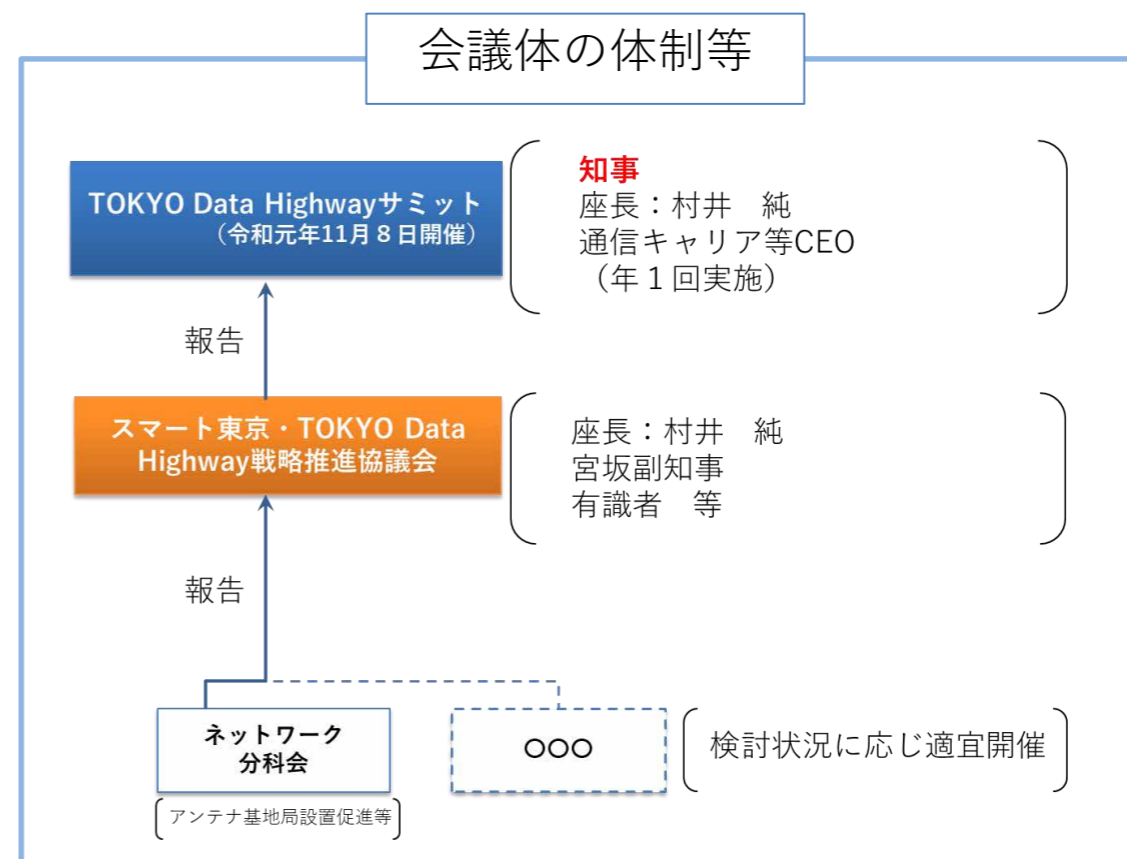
会議体の体制等

TOKYO Data Highwayサミット
（令和元年11月８日開催）

知事
座長：村井　純
通信キャリア等CEO
（年１回実施）

報告

スマート東京・TOKYO Data Highway戦略推進協議会

座長：村井　純
宮坂副知事
有識者　等

報告

ネットワーク
分科会

アンテナ基地局設置促進等

〇〇〇

検討状況に応じ適宜開催